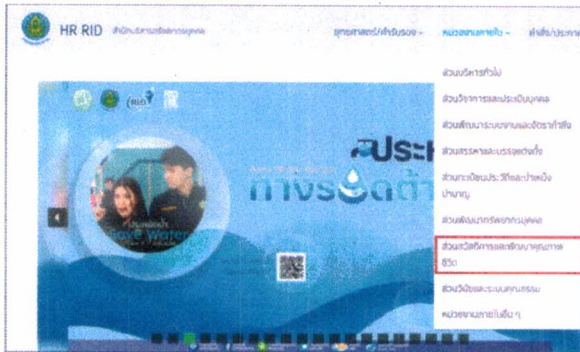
HR RID สำนักบริหารทรัพยากรบุคคล

ยุทธศาสตร์/คำรับรอง

หน่วยงานภายใน

คำสั่ง/ประกาศ

ส่วนบริหารทั่วไป

ส่วนวิชาการและประเมินบุคคล

ส่วนพัฒนาระบบงานและอัตรากำลัง

ส่วนสรรหาและบรรจุแต่งตั้ง

ส่วนทะเบียนประวัติและบำเหน็จบำนาญ

ส่วนพัฒนาทรัพยากรบุคคล

ส่วนสวัสดิการและพัฒนาคุณภาพชีวิต

ส่วนวินัยและระบบคุณธรรม

หน่วยงานภายในอื่น ๆ

ประ

กรมชลประทาน

Save Water